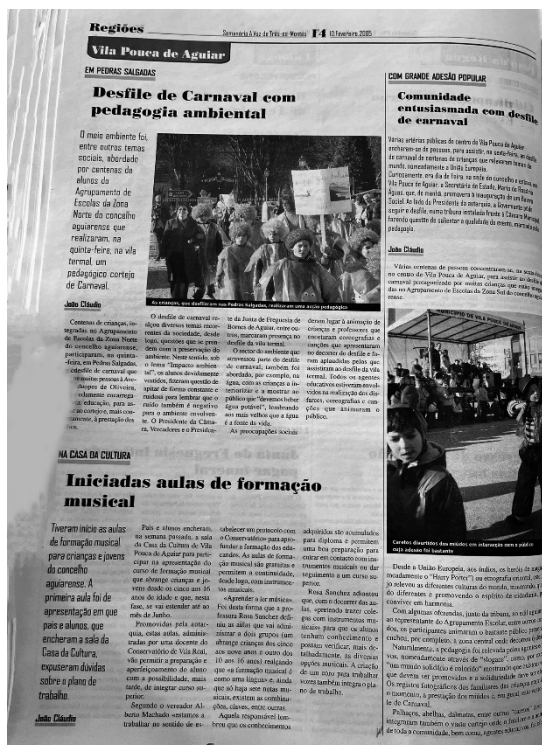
Regiões

Semanário A Voz de Trás-os-Montes 14 10 Fevereiro 2005

Vila Pouca de Aguiar

EM PEDRAS SALGADAS

Desfile de Carnaval com pedagogia ambiental

O meio ambiente foi, entre outros temas sociais, abordado por centenas de alunos do Agrupamento de Escolas da Zona Norte do concelho aguiarense que realizaram, na quinta-feira, na vila termal, um pedagógico cortejo de Carnaval.

João Cláudio

Os estudantes, que desfilaram nas Pedras Salgadas, realizaram uma acção pedagógica

Centenas de crianças, integradas no Agrupamento de Escolas da Zona Norte do concelho aguiarense, participaram, na quinta-feira, em Pedras Salgadas, o desfile de Carnaval que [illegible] nossos pessoas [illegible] de Oliveira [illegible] educação, para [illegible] cortejo, mais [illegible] a presença do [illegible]

O desfile de carnaval reflectiu diversos temais momentos da sociedade, desde logo, questões que se prendem com a preservação do ambiente. Neste sentido, sob o lema "Impacto ambiental", os alunos devidamente vestidos, fizeram questão de apelar de forma constante e ruidosa para lembrar que o ruído também é negativo para o ambiente envolvente. O Presidente da Câmara, Vereadores e o Presidente da Junta de Freguesia de Bornes de Aguiar, entre outros, marcaram presença no desfile da vila termal.

O sector do ambiente que atravessou parte do desfile de carnaval, também foi abordado, por exemplo, na água, com as crianças a intervenir e a mostrar ao público que "devemos beber água potável", lembrando ao mais velhos que a água é fonte da vida.

As preocupações sociais deram lugar à animação de crianças e professores que apresentaram coreografias e canções que apresentaram no decorrer do desfile e foram aplaudidas pelas pessoas que assistiram ao desfile da vila termal. Todos os agentes educativos estiveram envolvidos na realização dos disfarces, coreografias e canções que animaram o público.

COM GRANDE ADESÃO POPULAR

Comunidade entusiasmada com desfile de carnaval

Várias artérias públicas do centro de Vila Pouca de Aguiar encheram-se de pessoas, para assistir, na sexta-feira, ao desfile de carnaval de centenas de crianças que relevaram temas do mundo, nomeadamente a União Europeia. Curiosamente, era dia da feira na sede do concelho e na vila de Vila Pouca de Aguiar, a Secretaria da Saúde, Marta da Cruz, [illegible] Águas que, de manhã, presidiu à inauguração de um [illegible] Social. Ao lado da Presidente da autarquia, a Secretária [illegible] seguir o desfile, numa tribuna instalada frente à Câmara Municipal, fazendo questão de cumprimentar o alegria do evento, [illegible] pedagogia.

João Cláudio

Várias centenas de pessoas concentraram-se, na sexta-feira, no centro de Vila Pouca de Aguiar, para assistir ao desfile de carnaval protagonizado por muitas crianças que estudam no Agrupamento de Escolas da Zona Sul do concelho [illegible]

Carnaval divertido dos miúdos em interacção com o público que aderiu ao festival

Desde a União Europeia, aos índios, ex-líbris da magia nomeadamente o "Harry Potter") ou etnografia e ruralidade, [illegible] relevou as diferentes culturas do mundo, mostrando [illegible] diferentes e promovendo o espírito de cidadania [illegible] conviver em harmonia.

Com algumas ofuscadas, junto da tribuna, os miúdos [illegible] representante do Agrupamento Escolar, sobre outros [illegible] participantes animaram as bancadas públicas, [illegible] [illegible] pela Escola e Câmara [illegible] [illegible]

Naturalmente, a pedagogia foi colocada pelos agentes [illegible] nomeadamente através de "slogans" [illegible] "um mundo solidário e colorido" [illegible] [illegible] que devem ser promovidos e a solidariedade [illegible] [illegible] fotográficos das famílias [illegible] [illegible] e momento, a presença dos miúdos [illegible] de Carnaval.

Palhaços, abelhas, dálmatas, entre outros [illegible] integraram também o vasto cortejo onde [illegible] de toda a comunidade, bem como, agentes educativos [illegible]

NA CASA DA CULTURA

Iniciadas aulas de formação musical

Tiveram início as aulas de formação musical para crianças e jovens do concelho aguiarense. A primeira aula foi de apresentação em que pais e alunos, que encheram a sala da Casa da Cultura, expuseram dúvidas sobre o plano de trabalho.

João Cláudio

Pais e alunos encheram, na semana passada, a sala da Casa da Cultura de Vila Pouca de Aguiar para participar na apresentação do curso de formação musical que abrange crianças e jovens dos 8 aos 16 anos de idade e que, nesta fase, se vai estender até ao mês de Junho.

Promovidas pela autarquia, estas aulas, administradas por uma docente do Conservatório de Vila Real, vão permitir a preparação e aperfeiçoamento de alunos com a possibilidade, mais tarde, de integrar curso superior.

Segundo o vereador Alberto Machado «estamos a trabalhar no sentido de estabelecer um protocolo com o Conservatório para aprofundar a formação dos educandos. As aulas de formação musical são gratuitas e permitem a continuidade, desde logo, com instrumentos musicais».

«Aprender a ler música». Foi desta forma que a professora Rosa Sanchez definiu as aulas que vai administrar a dois grupos (um abrange crianças dos cinco aos nove anos e outro dos 10 aos 16 anos) realizado que na formação musical é como uma língua e, ainda que só haja sete notas musicais, existem as combinações, claves, entre outras.

Aquela responsável lembrou que os conhecimentos adquiridos são acumulados para diploma e permitem uma boa preparação para entrar em contacto com instrumentos musicais ou da seguimento a um curso superior.

Rosa Sanchez adiantou que, com o decorrer das aulas, «pretendo trazer colegas com instrumentos musicais para que os alunos tenham conhecimento e possam verificar, mais detalhadamente, as diversas opções musicais. A criação de um coro para trabalhar voz também integra o plano de trabalho».